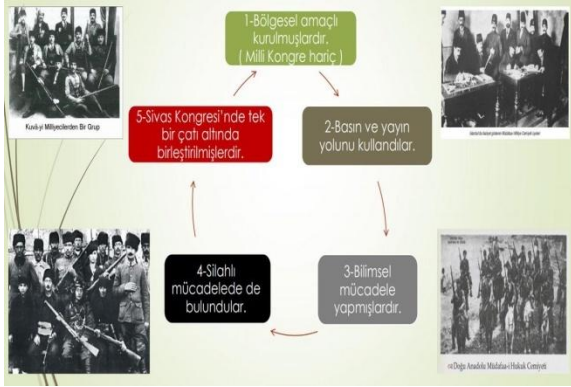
1-Bölgesel amaçlı kurulmuşlardır. ( Milli Kongre hariç )

2-Basın ve yayın yolunu kullandılar.

3-Bilimsel mücadele yapmışlardır.

4-Silahlı mücadelede de bulundular.

5-Sivas Kongresi'nde tek bir çatı altında birleştirilmişlerdir.

Kuvâ-yi Milliyecilerden Bir Grup

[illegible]

Doğu Anadolu Müdafaa-i Hukuk Cemiyeti